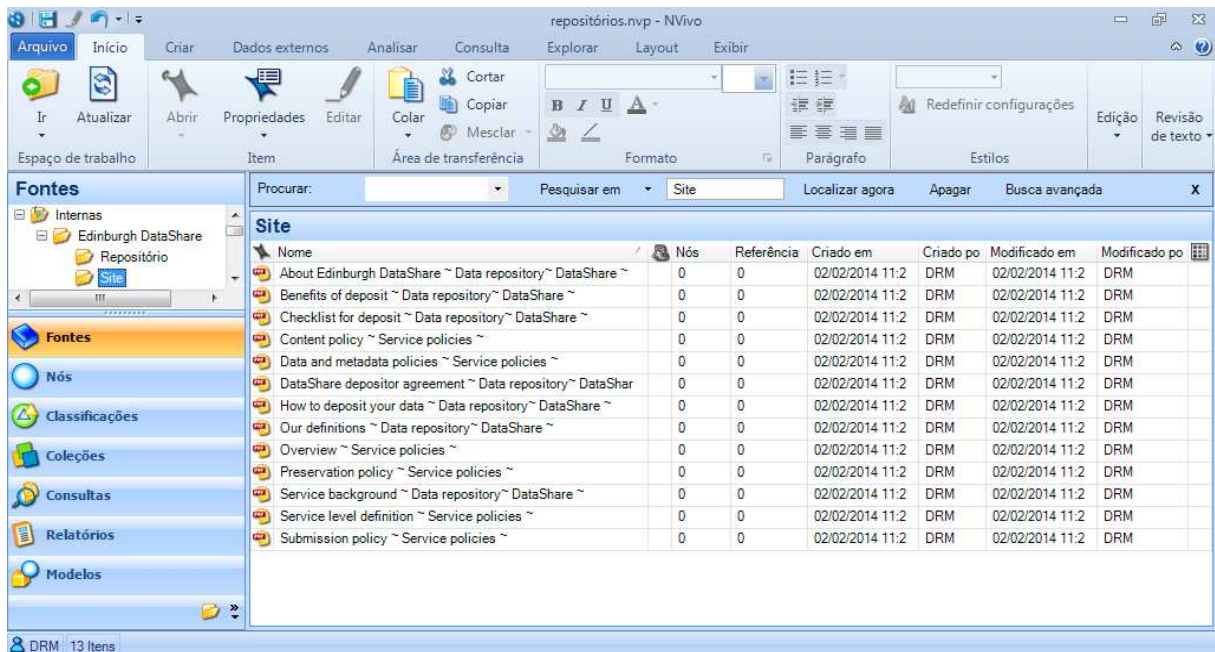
repositórios.nvp - NVivo

Arquivo Início Criar Dados externos Analisar Consulta Explorar Layout Exibir

Ir Atualizar Abrir Propriedades Editar Colar Cortar Copiar Mesclar B I U A Redefinir configurações Edição Revisão de texto

Espaço de trabalho Item Área de transferência Formato Parágrafo Estilos

Fontes

Internas
Edinburgh DataShare
Repositório
Site

Fontes
Nós
Classificações
Coleções
Consultas
Relatórios
Modelos

Procurar: Pesquisar em Site Localizar agora Apagar Busca avançada X

Site

| Nome | Nós | Referência | Criado em | Criado po | Modificado em | Modificado po |
|---|---|---|---|---|---|---|
| About Edinburgh DataShare ~ Data repository~ DataShare ~ | 0 | 0 | 02/02/2014 11:2 | DRM | 02/02/2014 11:2 | DRM |
| Benefits of deposit ~ Data repository~ DataShare ~ | 0 | 0 | 02/02/2014 11:2 | DRM | 02/02/2014 11:2 | DRM |
| Checklist for deposit ~ Data repository~ DataShare ~ | 0 | 0 | 02/02/2014 11:2 | DRM | 02/02/2014 11:2 | DRM |
| Content policy ~ Service policies ~ | 0 | 0 | 02/02/2014 11:2 | DRM | 02/02/2014 11:2 | DRM |
| Data and metadata policies ~ Service policies ~ | 0 | 0 | 02/02/2014 11:2 | DRM | 02/02/2014 11:2 | DRM |
| DataShare depositor agreement ~ Data repository~ DataShar | 0 | 0 | 02/02/2014 11:2 | DRM | 02/02/2014 11:2 | DRM |
| How to deposit your data ~ Data repository~ DataShare ~ | 0 | 0 | 02/02/2014 11:2 | DRM | 02/02/2014 11:2 | DRM |
| Our definitions ~ Data repository~ DataShare ~ | 0 | 0 | 02/02/2014 11:2 | DRM | 02/02/2014 11:2 | DRM |
| Overview ~ Service policies ~ | 0 | 0 | 02/02/2014 11:2 | DRM | 02/02/2014 11:2 | DRM |
| Preservation policy ~ Service policies ~ | 0 | 0 | 02/02/2014 11:2 | DRM | 02/02/2014 11:2 | DRM |
| Service background ~ Data repository~ DataShare ~ | 0 | 0 | 02/02/2014 11:2 | DRM | 02/02/2014 11:2 | DRM |
| Service level definition ~ Service policies ~ | 0 | 0 | 02/02/2014 11:2 | DRM | 02/02/2014 11:2 | DRM |
| Submission policy ~ Service policies ~ | 0 | 0 | 02/02/2014 11:2 | DRM | 02/02/2014 11:2 | DRM |

DRM 13 Itens